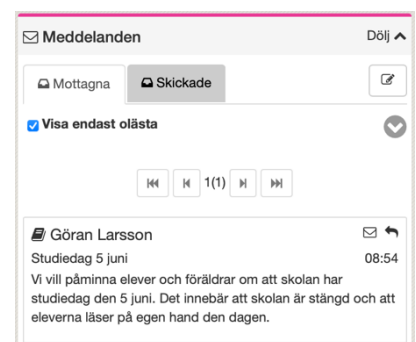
Meddelanden

Dölj

Mottagna

Skickade

Visa endast olästa

1(1)

Göran Larsson

Studiedag 5 juni

08:54

Vi vill påminna elever och föräldrar om att skolan har studiedag den 5 juni. Det innebär att skolan är stängd och att eleverna läser på egen hand den dagen.